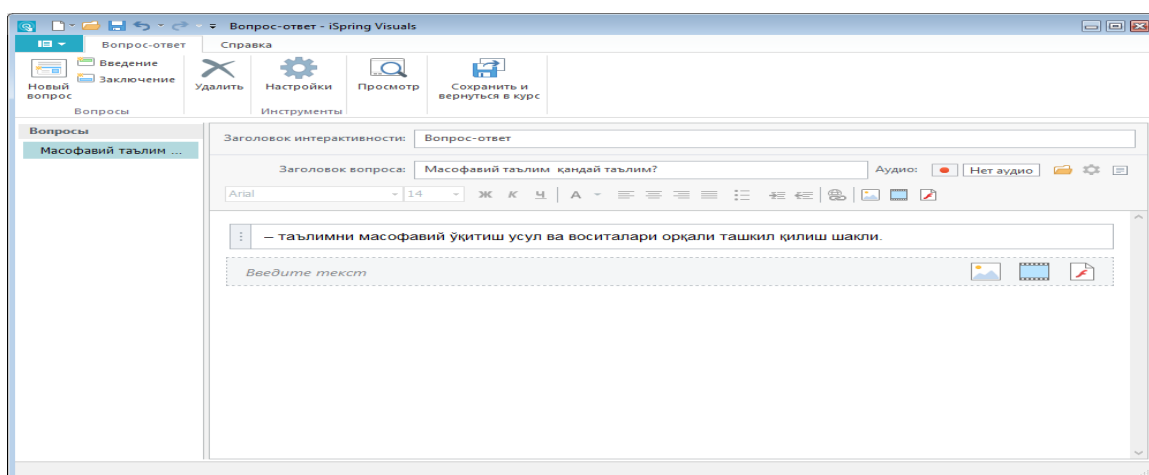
Вопрос-ответ - iSpring Visuals

Вопрос-ответ Справка

Новый вопрос
Введение
Заключение
Вопросы
Удалить
Настройки
Инструменты
Просмотр
Сохранить и вернуться в курс

Вопросы
Масофавий таълим ...

Заголовок интерактивности: Вопрос-ответ

Заголовок вопроса: Масофавий таълим қандай таълим?
Аудио: Нет аудио

Arial 14 Ж К Ч А

– таълимни масофавий ўқитиш усул ва воситалари орқали ташкил қилиш шакли.

Введите текст